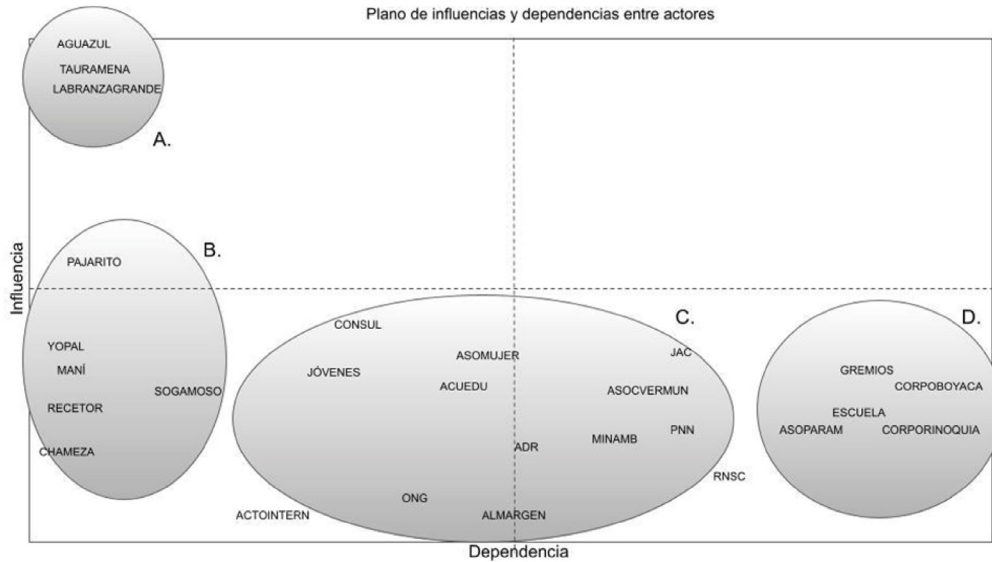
Plano de influencias y dependencias entre actores

AGUAZUL
TAURAMENA
LABRANZAGRANDE
A.

B.
PAJARITO
YOPAL
MANÍ
SOGAMOSO
RECETOR
CHAMEZA

C.
CONSUL
ASOMUJER
JAC
JÓVENES
ACUEDU
ASOCVERMUN
PNN
MINAMB
ADR
RNSC
ONG
ALMARGEN
ACTOINTERN

D.
GREMIOS
CORPOBOYACA
ESCUELA
ASOPARAM
CORPORINOQUIA

Influencia
Dependencia